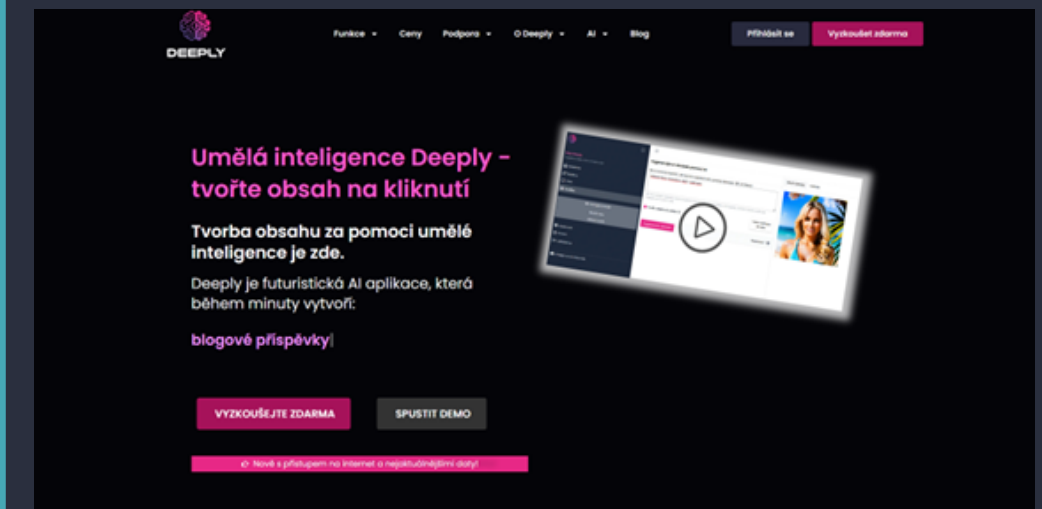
DEEPLY

Funkce ▾ Ceny Podpora ▾ O Deeply ▾ AI ▾ Blog

Přihlásit se

Vyzkoušet zdarma

Umělá inteligence Deeply - tvořte obsah na kliknutí

Tvorba obsahu za pomoci umělé inteligence je zde.

Deeply je futuristická AI aplikace, která během minuty vytvoří:

blogové příspěvky|

VYZKOUŠEJTE ZDARMA

SPUSTIT DEMO

Nově s přístupem na internet a nejaktuálnějšími daty!